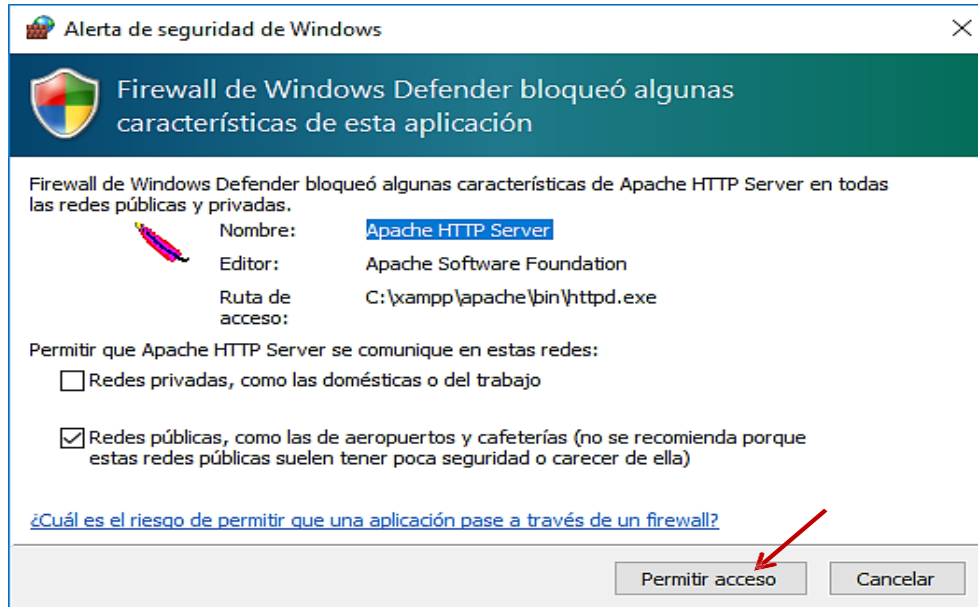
Alerta de seguridad de Windows

Firewall de Windows Defender bloqueó algunas características de esta aplicación

Firewall de Windows Defender bloqueó algunas características de Apache HTTP Server en todas las redes públicas y privadas.

Nombre: Apache HTTP Server

Editor: Apache Software Foundation

Ruta de acceso: C:\xampp\apache\bin\httpd.exe

Permitir que Apache HTTP Server se comunique en estas redes:

Redes privadas, como las domésticas o del trabajo

Redes públicas, como las de aeropuertos y cafeterías (no se recomienda porque estas redes públicas suelen tener poca seguridad o carecer de ella)

¿Cuál es el riesgo de permitir que una aplicación pase a través de un firewall?

Permitir acceso

Cancelar